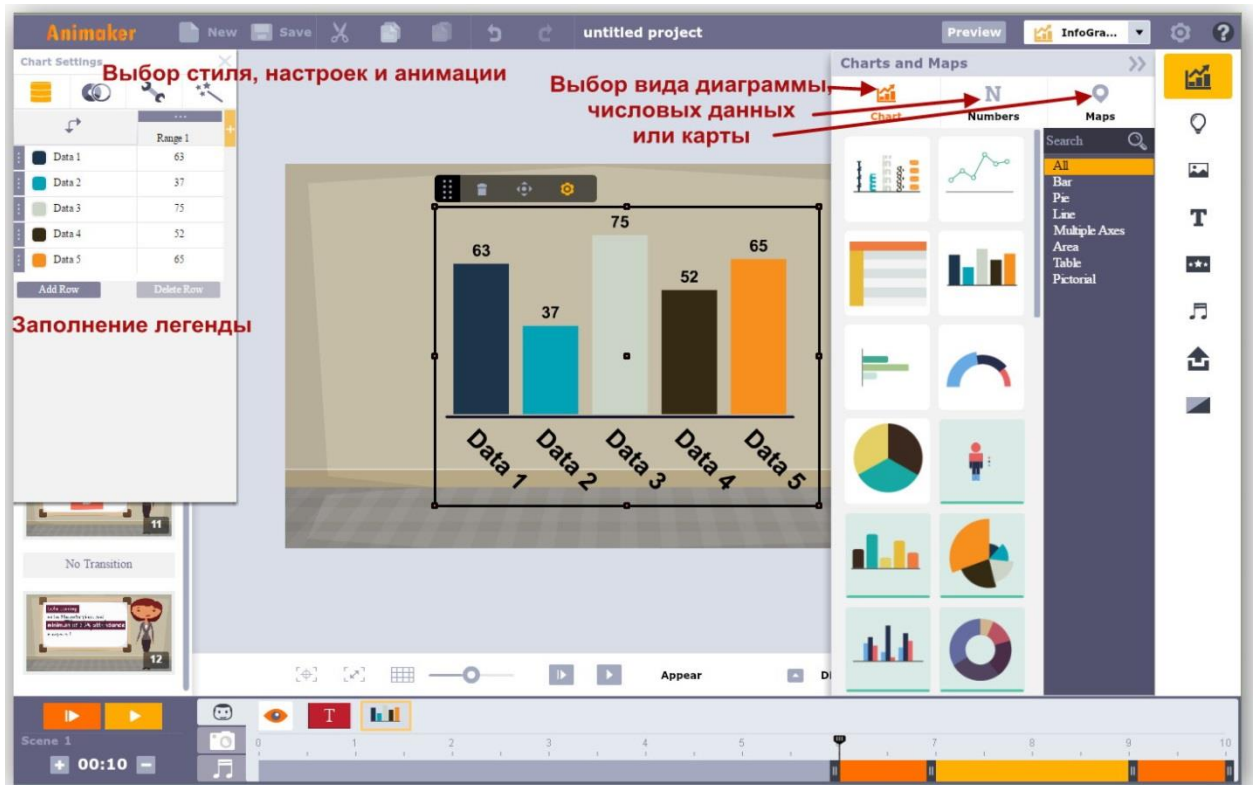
Animaker New Save untitled project Preview InfoGra...

Chart Settings

Выбор стиля, настроек и анимации

Выбор вида диаграммы, числовых данных или карты

Range 1

| | |
|---|---|
| Data 1 | 63 |
| Data 2 | 37 |
| Data 3 | 75 |
| Data 4 | 52 |
| Data 5 | 65 |

Add Row Delete Row

Заполнение легенды

63 37 75 52 65

Data 1 Data 2 Data 3 Data 4 Data 5

Charts and Maps

Chart Numbers Maps

Search

All
Bar
Pie
Line
Multiple Axes
Area
Table
Pictorial

11

No Transition

12

Appear

Scene 1

00:10

0 1 2 3 4 5 6 7 8 9 10